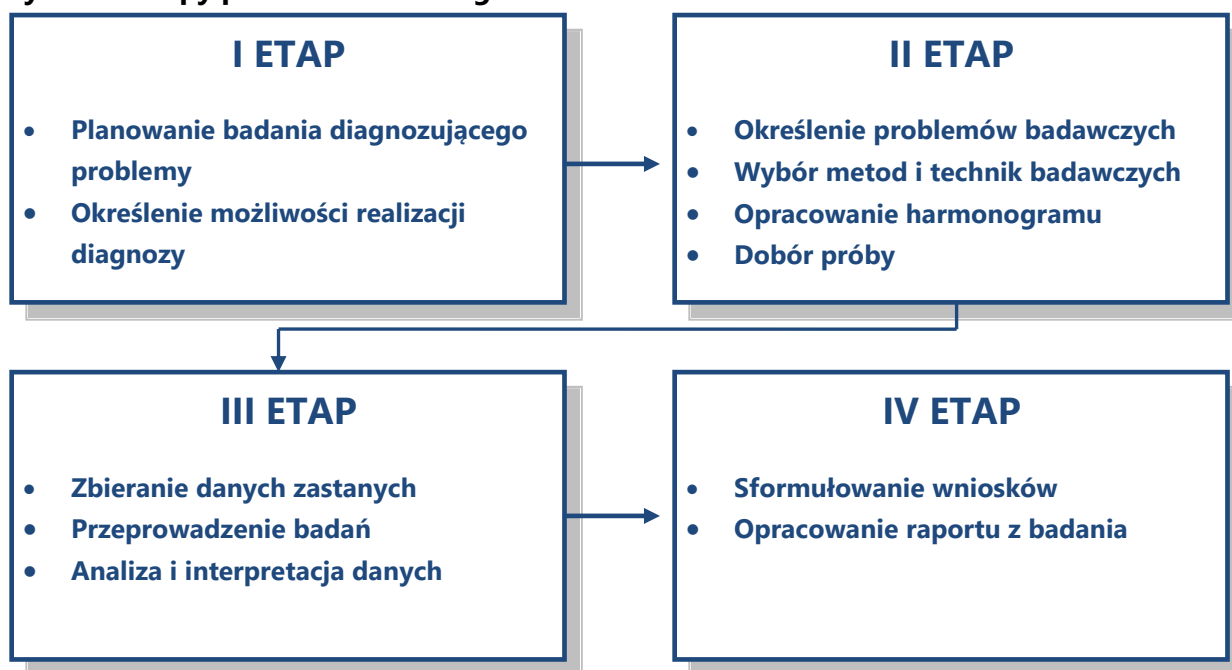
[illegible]

I ETAP

- Planowanie badania diagnozującego problemy
- Określenie możliwości realizacji diagnozy

II ETAP

- Określenie problemów badawczych
- Wybór metod i technik badawczych
- Opracowanie harmonogramu
- Dobór próby

III ETAP

- Zbieranie danych zastanych
- Przeprowadzenie badań
- Analiza i interpretacja danych

IV ETAP

- Sformułowanie wniosków
- Opracowanie raportu z badania